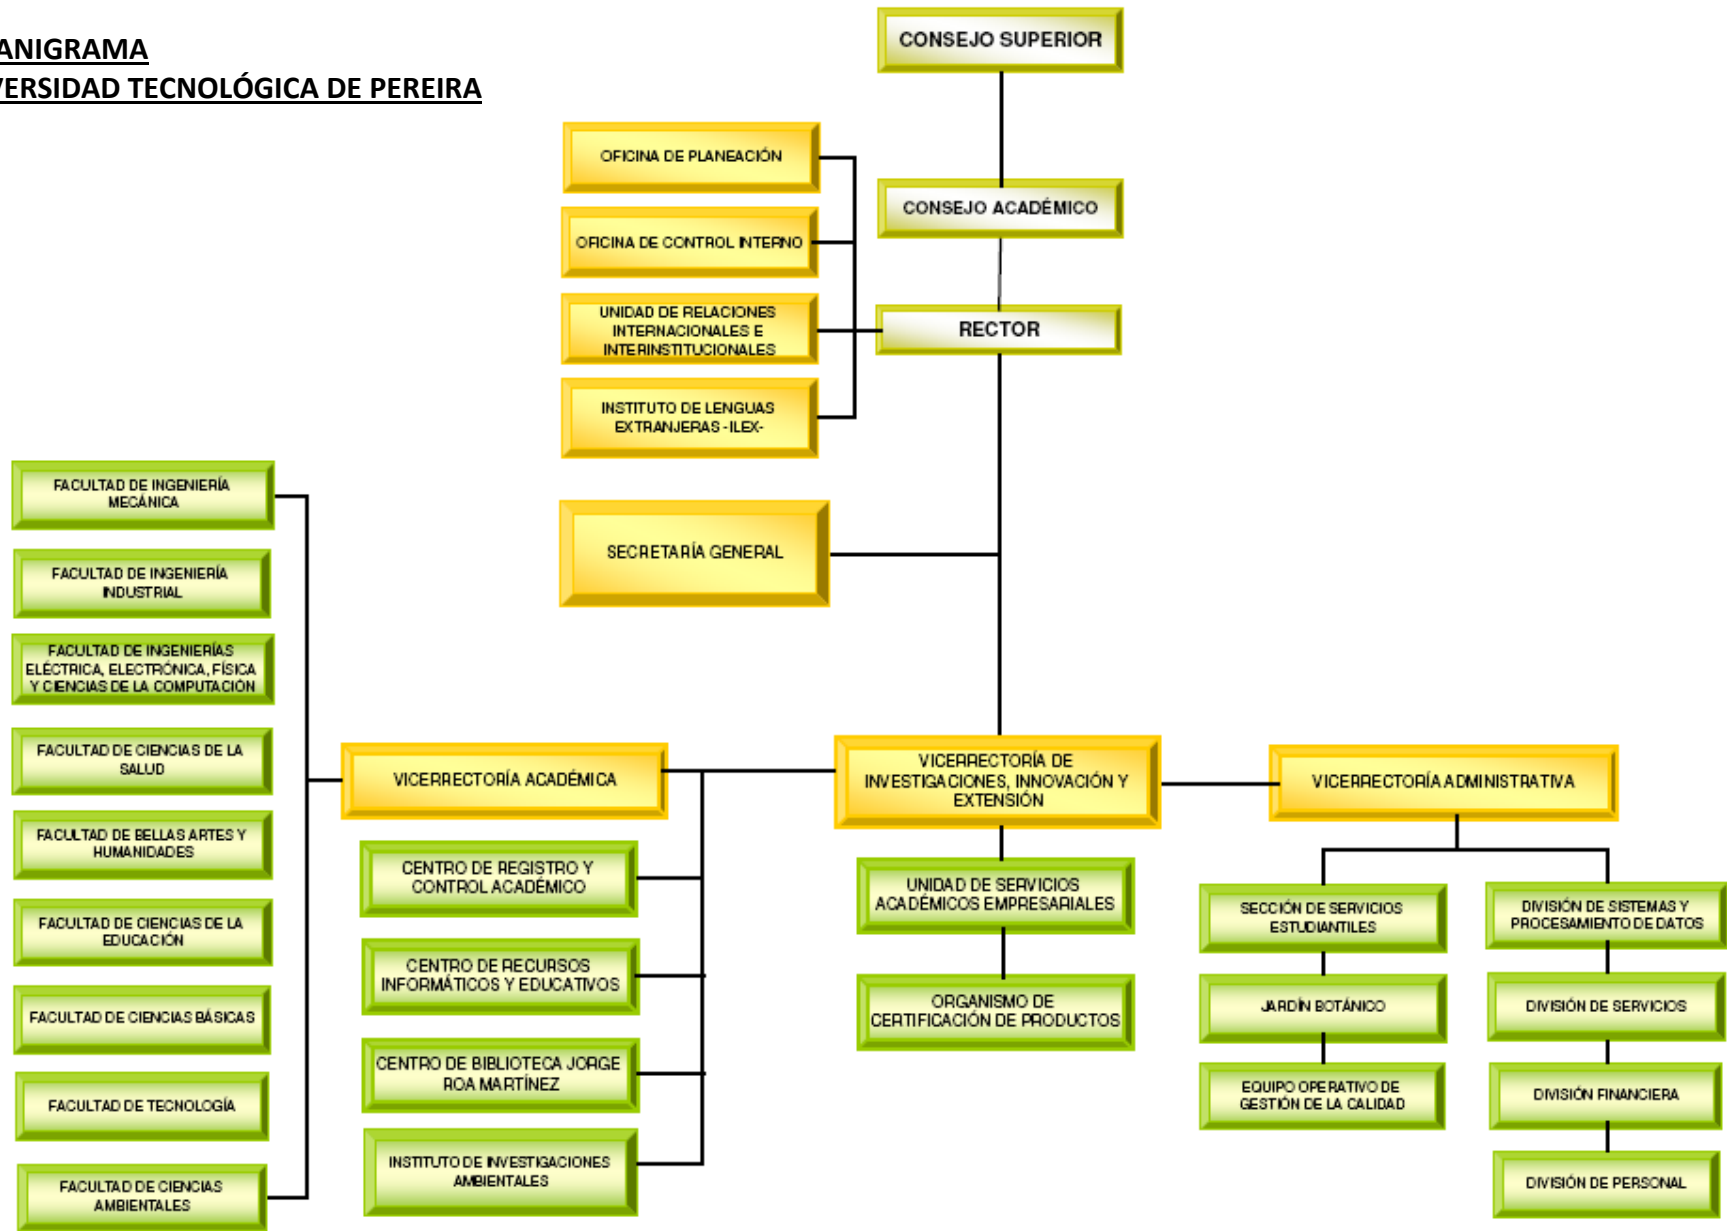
ANIGRAMA
VERSIDAD TECNOLÓGICA DE PEREIRA

CONSEJO SUPERIOR

OFICINA DE PLANEACIÓN

CONSEJO ACADÉMICO

OFICINA DE CONTROL INTERNO

UNIDAD DE RELACIONES INTERNACIONALES E INTERINSTITUCIONALES

RECTOR

INSTITUTO DE LENGUAS EXTRANJERAS -ILEX-

FACULTAD DE INGENIERÍA MECÁNICA

SECRETARÍA GENERAL

FACULTAD DE INGENIERÍA INDUSTRIAL

FACULTAD DE INGENIERÍAS ELÉCTRICA, ELECTRÓNICA, FÍSICA Y CIENCIAS DE LA COMPUTACIÓN

FACULTAD DE CIENCIAS DE LA SALUD

VICERRECTORÍA ACADÉMICA

VICERRECTORÍA DE INVESTIGACIONES, INNOVACIÓN Y EXTENSIÓN

VICERRECTORÍA ADMINISTRATIVA

FACULTAD DE BELLAS ARTES Y HUMANIDADES

CENTRO DE REGISTRO Y CONTROL ACADÉMICO

UNIDAD DE SERVICIOS ACADÉMICOS EMPRESARIALES

SECCIÓN DE SERVICIOS ESTUDIANTILES

DIVISIÓN DE SISTEMAS Y PROCESAMIENTO DE DATOS

FACULTAD DE CIENCIAS DE LA EDUCACIÓN

CENTRO DE RECURSOS INFORMÁTICOS Y EDUCATIVOS

ORGANISMO DE CERTIFICACIÓN DE PRODUCTOS

JARDÍN BOTÁNICO

DIVISIÓN DE SERVICIOS

FACULTAD DE CIENCIAS BÁSICAS

CENTRO DE BIBLIOTECA JORGE ROA MARTÍNEZ

EQUIPO OPERATIVO DE GESTIÓN DE LA CALIDAD

DIVISIÓN FINANCIERA

FACULTAD DE TECNOLOGÍA

INSTITUTO DE INVESTIGACIONES AMBIENTALES

FACULTAD DE CIENCIAS AMBIENTALES

DIVISIÓN DE PERSONAL